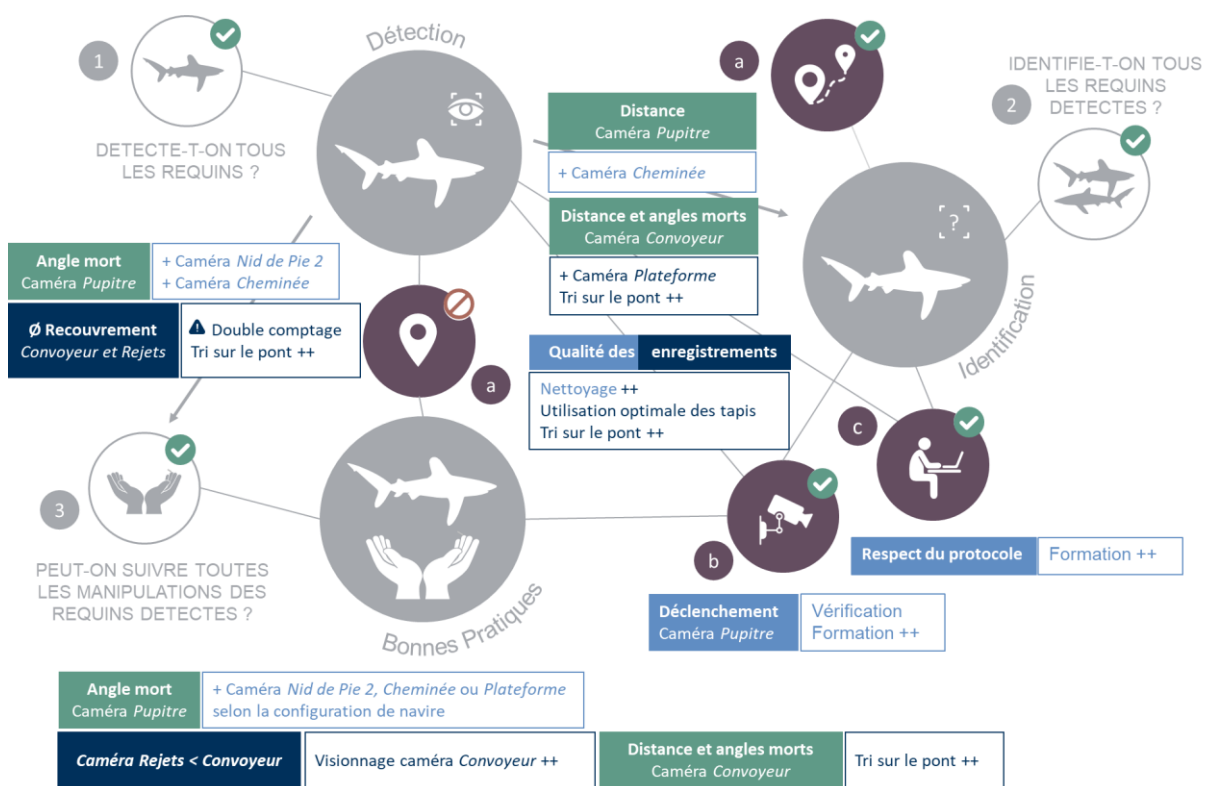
Détection

1

DETECTE-T-ON TOUS LES REQUINS ?

a

Distance
Caméra *Pupitre*

+ Caméra *Cheminée*

Distance et angles morts
Caméra *Convoyeur*

+ Caméra *Plateforme*
Tri sur le pont ++

IDENTIFIE-T-ON TOUS LES REQUINS DETECTES ?

2

Angle mort
Caméra *Pupitre*

+ Caméra *Nid de Pie 2*
+ Caméra *Cheminée*

Ø Recouvrement
*Convoyeur et Rejets*

Double comptage
Tri sur le pont ++

a

Qualité des enregistrements

Nettoyage ++
Utilisation optimale des tapis
Tri sur le pont ++

Identification

c

3

PEUT-ON SUIVRE TOUTES LES MANIPULATIONS DES REQUINS DETECTES ?

Bonnes Pratiques

b

Respect du protocole

Formation ++

Déclenchement
Caméra *Pupitre*

Vérification
Formation ++

Angle mort
Caméra *Pupitre*

+ Caméra *Nid de Pie 2*, *Cheminée* ou *Plateforme* selon la configuration de navire

*Caméra Rejets < Convoyeur*

Visionnage caméra *Convoyeur* ++

Distance et angles morts
Caméra *Convoyeur*

Tri sur le pont ++